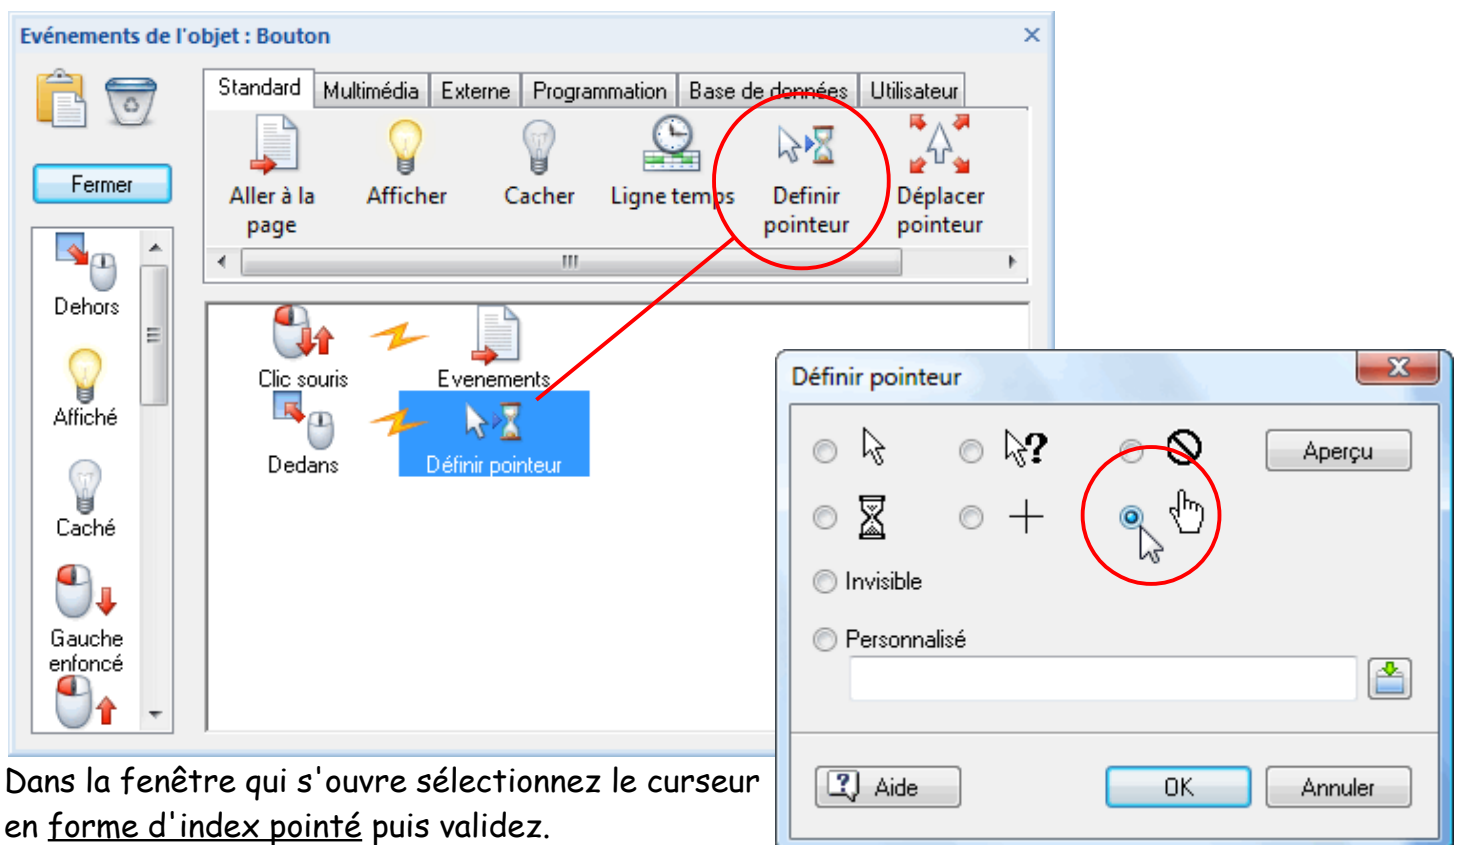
Evénements de l'objet : Bouton

Fermer

Standard | Multimédia | Externe | Programmation | Base de données | Utilisateur

Aller à la page
Afficher
Cacher
Ligne temps
Definir pointeur
Déplacer pointeur

Dehors
Affiché
Caché
Gauche enfoncé

Clic souris
Evenements
Dedans
Définir pointeur

Définir pointeur

Aperçu
Invisible
Personnalisé
Aide
OK
Annuler

Dans la fenêtre qui s'ouvre sélectionnez le curseur en forme d'index pointé puis validez.